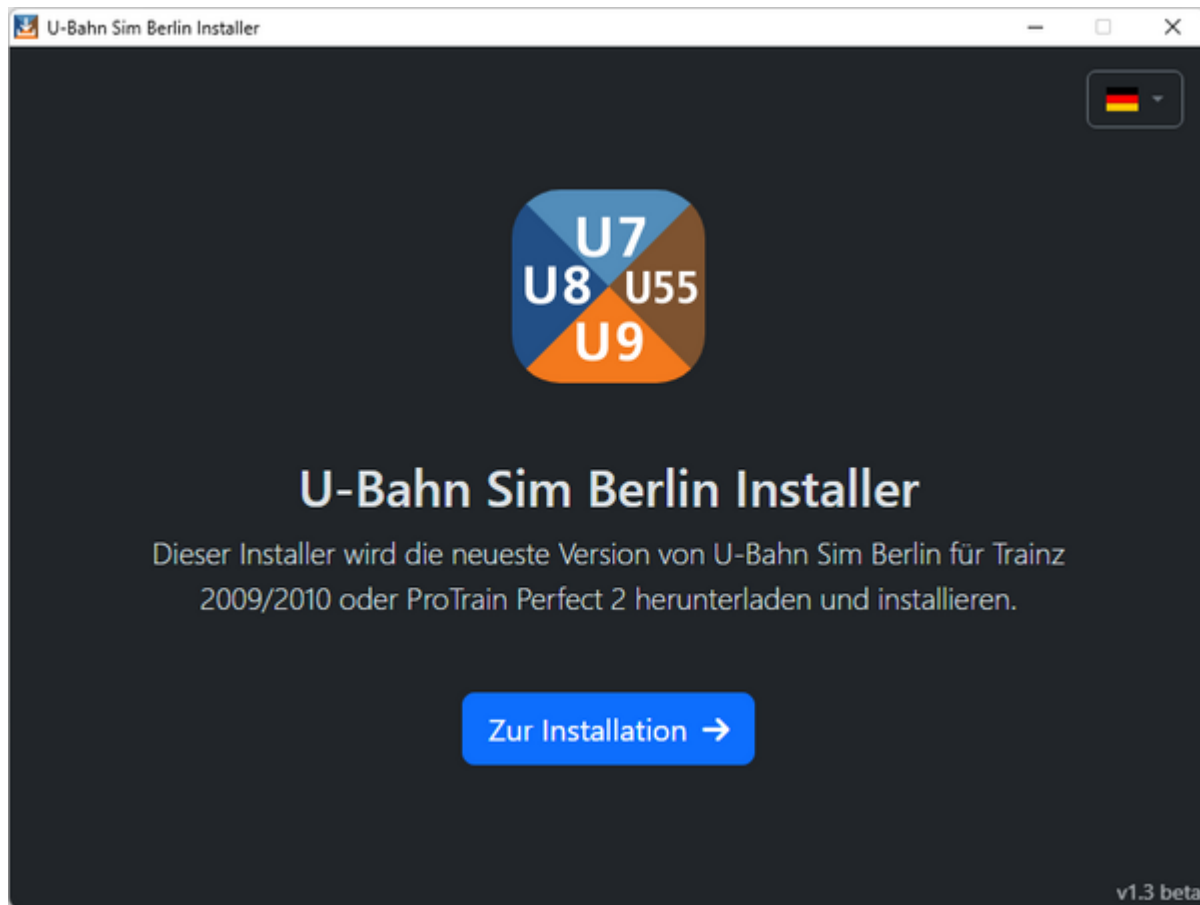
U-Bahn Sim Berlin Installer

U7
U8
U55
U9

U-Bahn Sim Berlin Installer

Dieser Installer wird die neueste Version von U-Bahn Sim Berlin für Trainz 2009/2010 oder ProTrain Perfect 2 herunterladen und installieren.

Zur Installation →

v1.3 beta